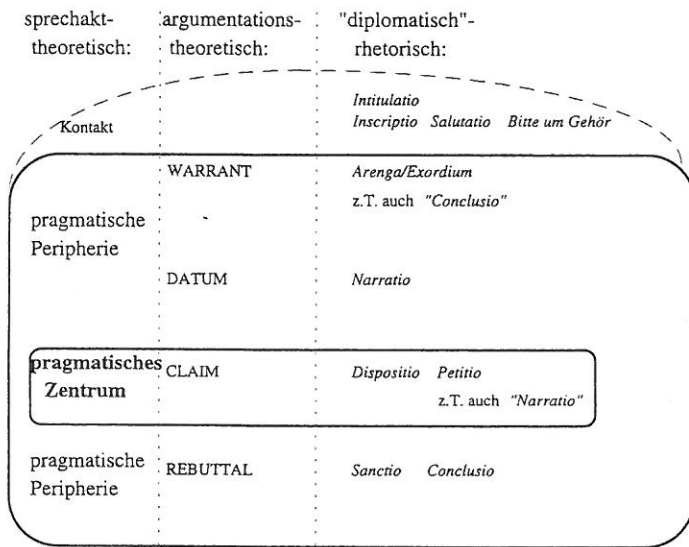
sprechakttheoretisch: argumentationstheoretisch: "diplomatisch"-rhetorisch:

Kontakt

Intitulatio
Inscriptio Salutatio Bitte um Gehör

pragmatische Peripherie

WARRANT

Arenga/Exordium
z.T. auch "Conclusio"

DATUM

Narratio

pragmatisches Zentrum

CLAIM

Dispositio Petitio
z.T. auch "Narratio"

pragmatische Peripherie

REBUTTAL

Sanctio Conclusio